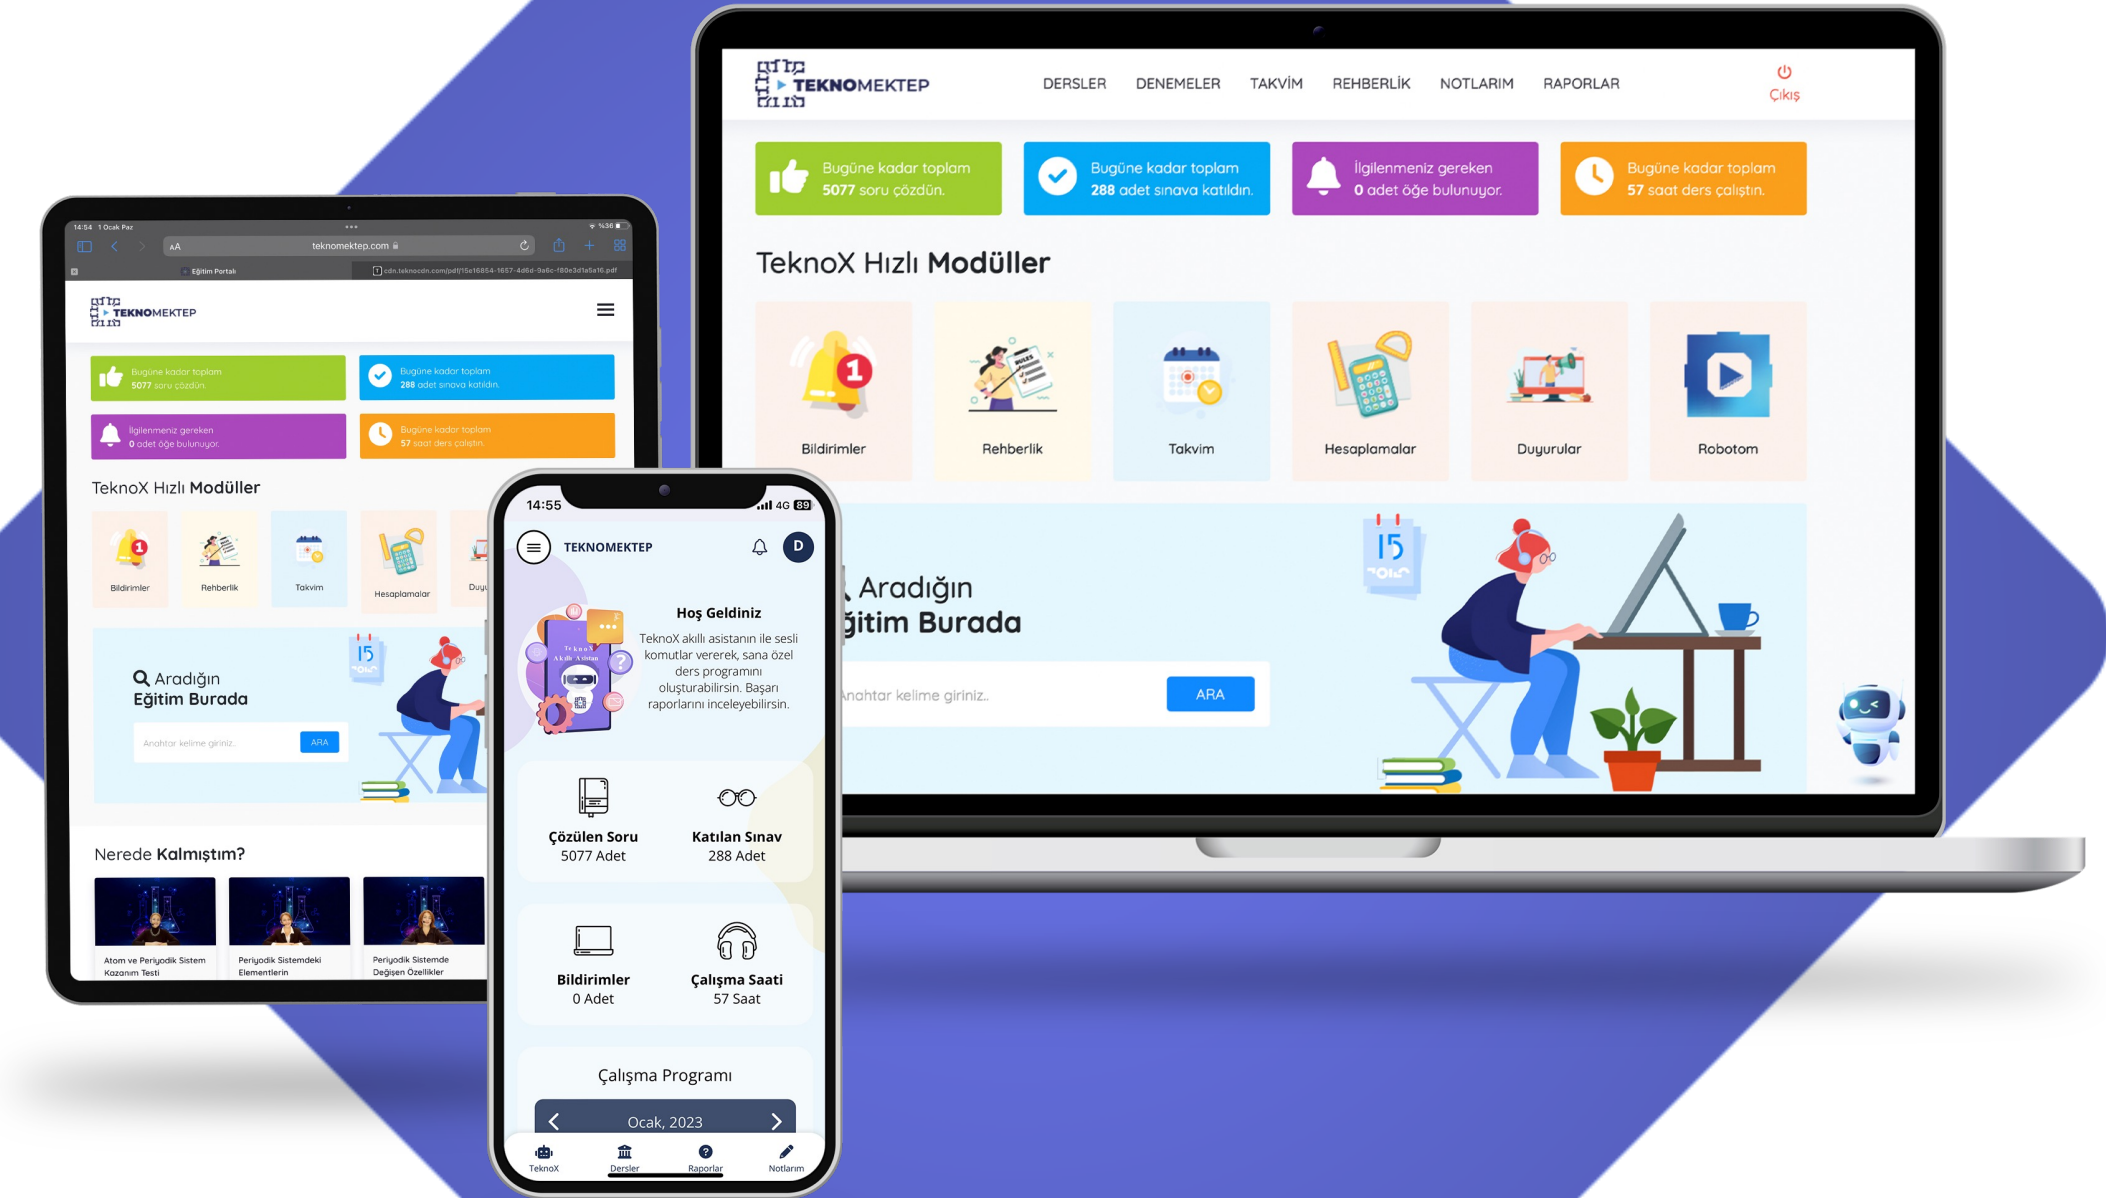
TEKNOMEKTEP

DERSLER DENEMELER TAKVİM REHBERLİK NOTLARIM RAPORLAR

Çıkış

Bugüne kadar toplam 5077 soru çözdün.

Bugüne kadar toplam 288 adet sınava katıldın.

İlgilenmeniz gereken 0 adet öğe bulunuyor.

Bugüne kadar toplam 57 saat ders çalıştın.

TeknoX Hızlı Modüller

Bildirimler
Rehberlik
Takvim
Hesaplamalar
Duyurular
Robotom

Aradığın Eğitim Burada

Anahtar kelime giriniz..

ARA

14:54 1 Ocak Paz

teknomektep.com

Eğitim Portalı

TEKNOMEKTEP

Bugüne kadar toplam 5077 soru çözdün.

Bugüne kadar toplam 288 adet sınava katıldın.

İlgilenmeniz gereken 0 adet öğe bulunuyor.

Bugüne kadar toplam 57 saat ders çalıştın.

TeknoX Hızlı Modüller

Bildirimler
Rehberlik
Takvim
Hesaplamalar

Aradığın Eğitim Burada

Anahtar kelime giriniz..

ARA

Nerede Kalmıştım?

Atom ve Periyodik Sistem Kazanım Testi
Periyodik Sistemdeki Elementlerin
Periyodik Sistemde Değişen Özellikler

14:55 4G 89

TEKNOMEKTEP

D

Hoş Geldiniz

TeknoX akıllı asistanın ile sesli komutlar vererek, sana özel ders programını oluşturabilirsin. Başarı raporlarını inceleyebilirsin.

Çözülen Soru
5077 Adet

Katılan Sınav
288 Adet

Bildirimler
0 Adet

Çalışma Saati
57 Saat

Çalışma Programı

Ocak, 2023

TeknoX
Dersler
Raporlar
Notlarım